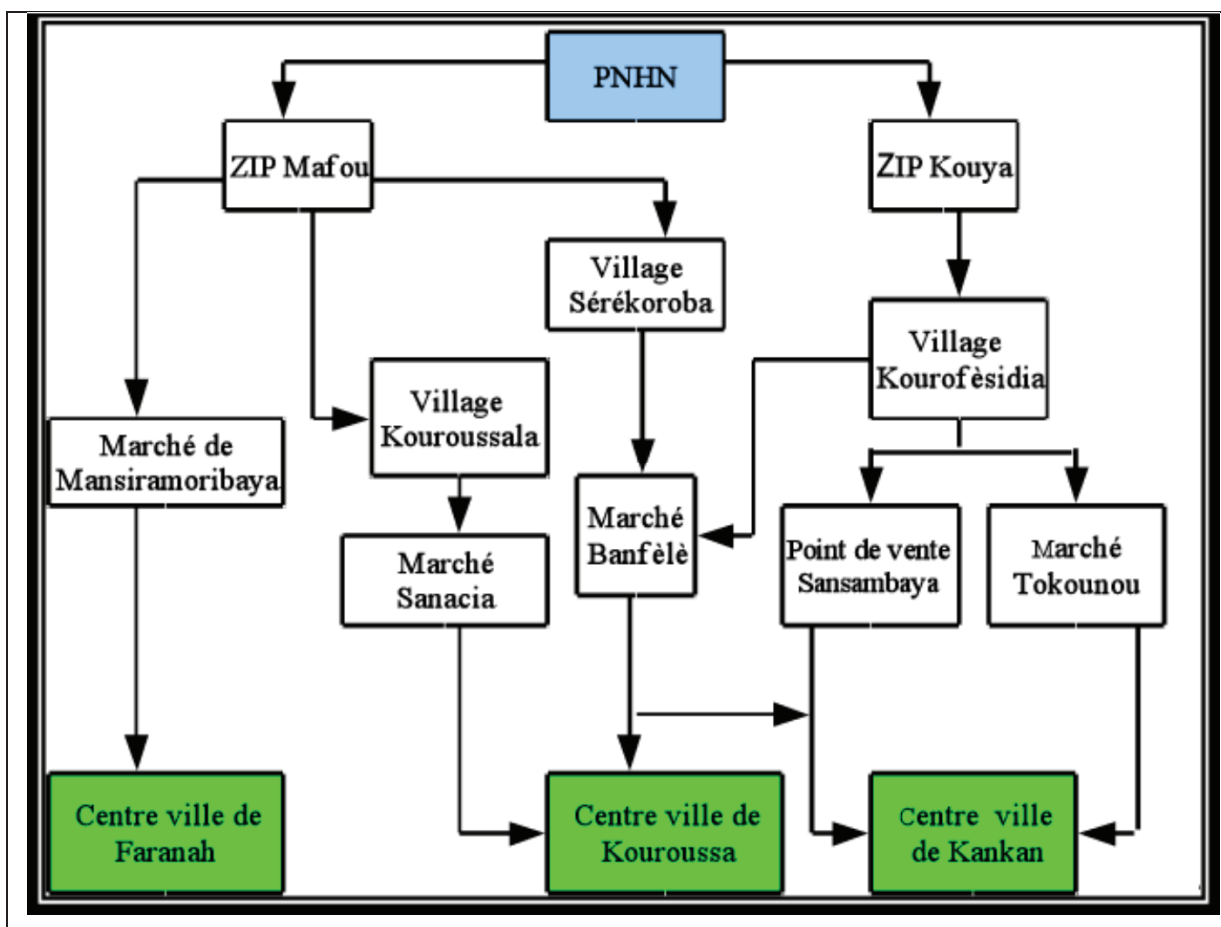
PNHN

ZIP Mafou

ZIP Kouya

Village Sérékoroba

Village Kourofèsidia

Village Kouroussala

Marché de Mansiramoribaya

Marché Banfèlè

Marché Sanacia

Point de vente Sansambaya

Marché Tokounou

Centre ville de Faranah

Centre ville de Kouroussa

Centre ville de Kankan